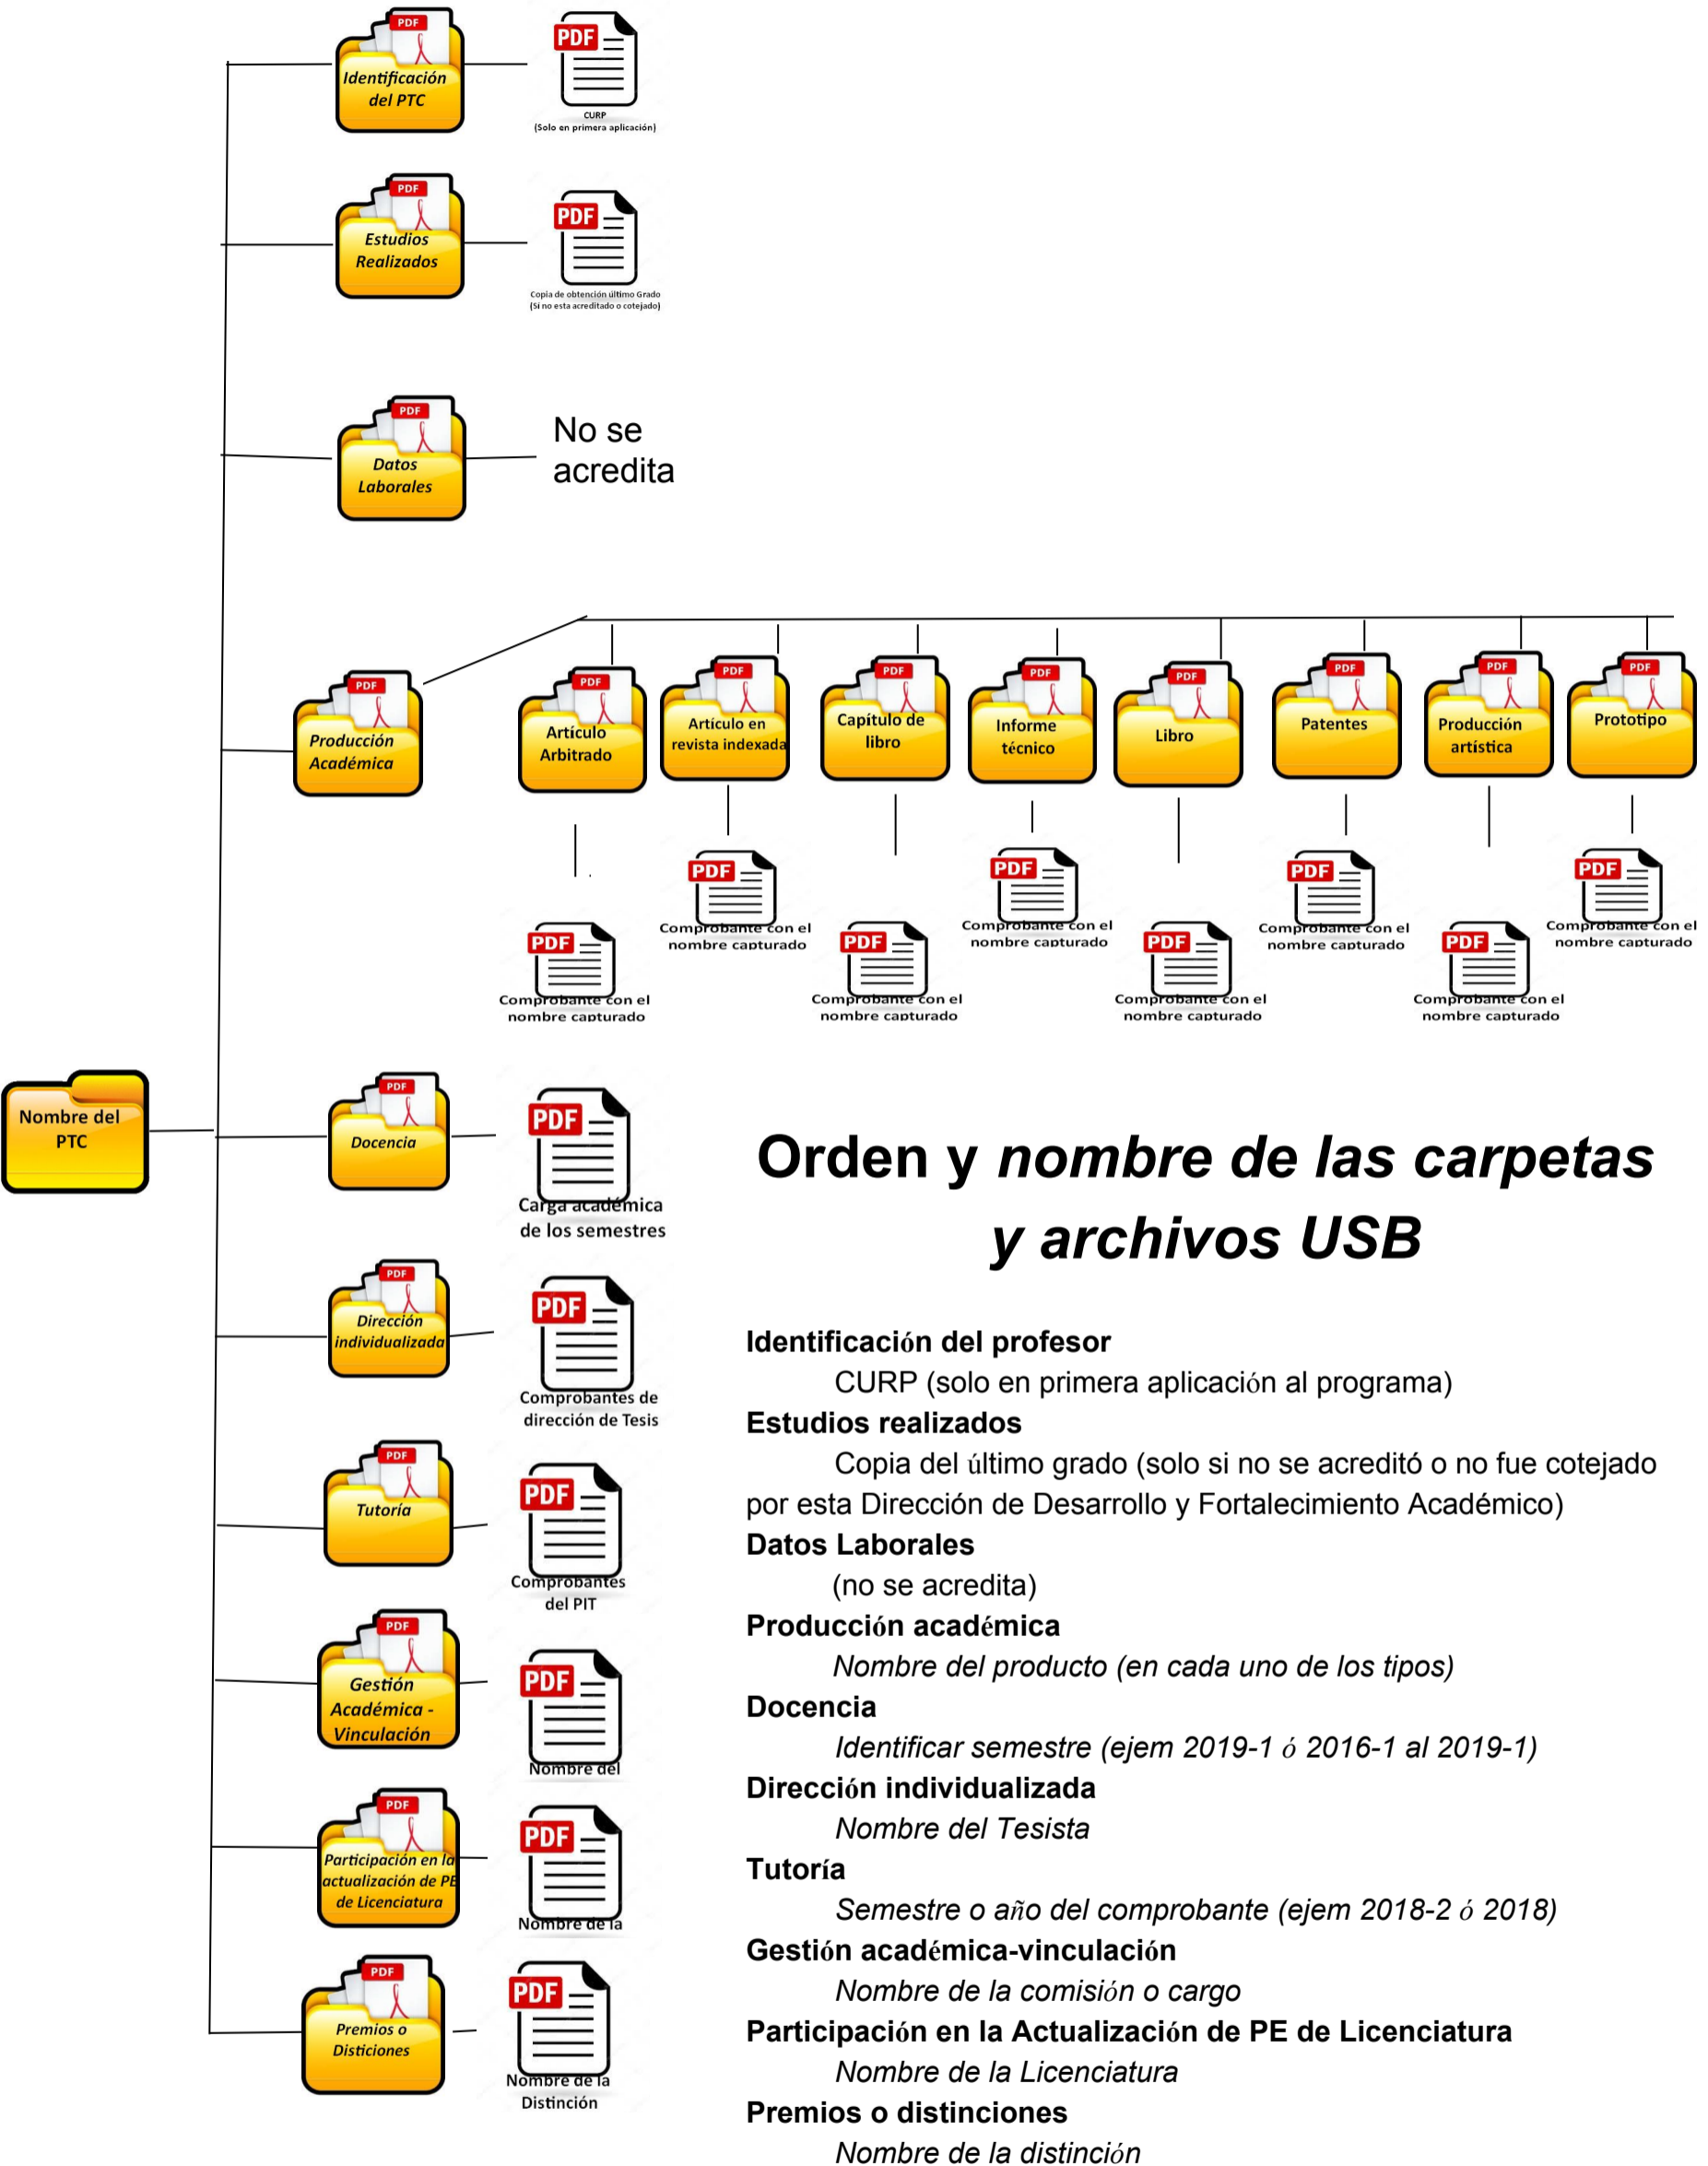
PDF
Identificación del PTC
PDF
CURP
(Solo en primera aplicación)

PDF
Estudios Realizados
PDF
Copia de obtención último Grado
(Si no esta acreditado o cotejado)

PDF
Datos Laborales
No se acredita

PDF
Producción Académica

PDF
Artículo Arbitrado
PDF
Comprobante con el nombre capturado

PDF
Articulo en revista indexada
PDF
Comprobante con el nombre capturado

PDF
Capítulo de libro
PDF
Comprobante con el nombre capturado

PDF
Informe técnico
PDF
Comprobante con el nombre capturado

PDF
Libro
PDF
Comprobante con el nombre capturado

PDF
Patentes
PDF
Comprobante con el nombre capturado

PDF
Producción artística
PDF
Comprobante con el nombre capturado

PDF
Prototipo
PDF
Comprobante con el nombre capturado

Nombre del PTC

PDF
Docencia
PDF
Carga académica de los semestres

PDF
Dirección individualizada
PDF
Comprobantes de dirección de Tesis

PDF
Tutoría
PDF
Comprobantes del PIT

PDF
Gestión Académica - Vinculación
PDF
Nombre del

PDF
Participación en la actualización de PE de Licenciatura
PDF
Nombre de la

PDF
Premios o Disticiones
PDF
Nombre de la Distinción

Orden y *nombre de las carpetas y archivos USB*

**Identificación del profesor**
CURP (solo en primera aplicación al programa)
**Estudios realizados**
Copia del último grado (solo si no se acreditó o no fue cotejado por esta Dirección de Desarrollo y Fortalecimiento Académico)
**Datos Laborales**
(no se acredita)
**Producción académica**
*Nombre del producto (en cada uno de los tipos)*
**Docencia**
*Identificar semestre (ejem 2019-1 ó 2016-1 al 2019-1)*
**Dirección individualizada**
*Nombre del Tesista*
**Tutoría**
*Semestre o año del comprobante (ejem 2018-2 ó 2018)*
**Gestión académica-vinculación**
*Nombre de la comisión o cargo*
**Participación en la Actualización de PE de Licenciatura**
*Nombre de la Licenciatura*
**Premios o distinciones**
*Nombre de la distinción*